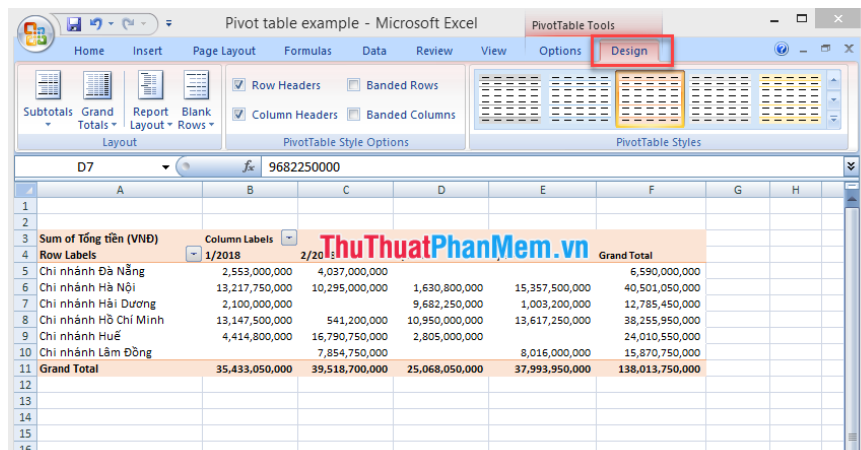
Pivot table example - Microsoft Excel

PivotTable Tools

Home Insert Page Layout Formulas Data Review View Options Design

Subtotals Grand Totals Report Layout Blank Rows

Layout

Row Headers Banded Rows
Column Headers Banded Columns

PivotTable Style Options

PivotTable Styles

D7 $f_x$ 9682250000

| | A | B | C | D | E | F | G | H |
|---|---|---|---|---|---|---|---|---|
| 1 | | | | | | | | |
| 2 | | | | | | | | |
| 3 | Sum of Tổng tiền (VNĐ) | Column Labels | | | | | | |
| 4 | Row Labels | 1/2018 | 2/20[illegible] | | | Grand Total | | |
| 5 | Chi nhánh Đà Nẵng | 2,553,000,000 | 4,037,000,000 | | | 6,590,000,000 | | |
| 6 | Chi nhánh Hà Nội | 13,217,750,000 | 10,295,000,000 | 1,630,800,000 | 15,357,500,000 | 40,501,050,000 | | |
| 7 | Chi nhánh Hải Dương | 2,100,000,000 | | 9,682,250,000 | 1,003,200,000 | 12,785,450,000 | | |
| 8 | Chi nhánh Hồ Chí Minh | 13,147,500,000 | 541,200,000 | 10,950,000,000 | 13,617,250,000 | 38,255,950,000 | | |
| 9 | Chi nhánh Huế | 4,414,800,000 | 16,790,750,000 | 2,805,000,000 | | 24,010,550,000 | | |
| 10 | Chi nhánh Lâm Đồng | | 7,854,750,000 | | 8,016,000,000 | 15,870,750,000 | | |
| 11 | Grand Total | 35,433,050,000 | 39,518,700,000 | 25,068,050,000 | 37,993,950,000 | 138,013,750,000 | | |
| 12 | | | | | | | | |
| 13 | | | | | | | | |
| 14 | | | | | | | | |
| 15 | | | | | | | | |

ThuThuatPhanMem.vn